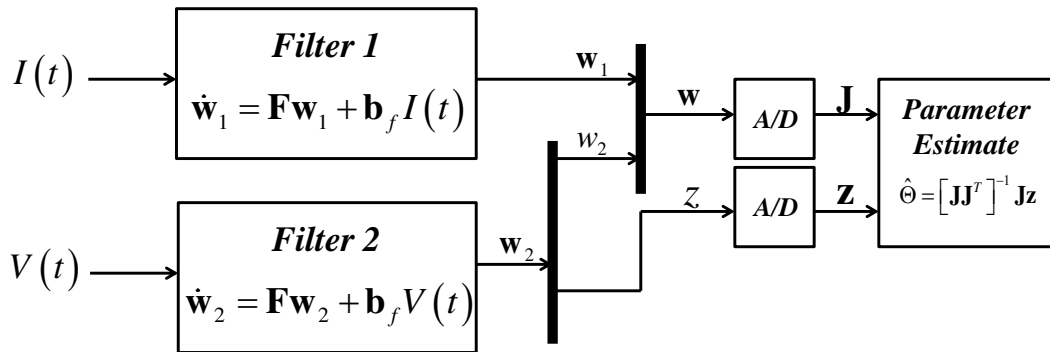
$I(t)$

*Filter 1*

$\dot{\mathbf{w}}_1 = \mathbf{F}\mathbf{w}_1 + \mathbf{b}_f I(t)$

$\mathbf{w}_1$

$\mathbf{w}$

$w_2$

*A/D*

$\mathbf{J}$

*Parameter Estimate*

$\hat{\Theta} = \left[\mathbf{J}\mathbf{J}^T\right]^{-1}\mathbf{J}\mathbf{z}$

$z$

*A/D*

$\mathbf{z}$

$V(t)$

*Filter 2*

$\dot{\mathbf{w}}_2 = \mathbf{F}\mathbf{w}_2 + \mathbf{b}_f V(t)$

$\mathbf{w}_2$